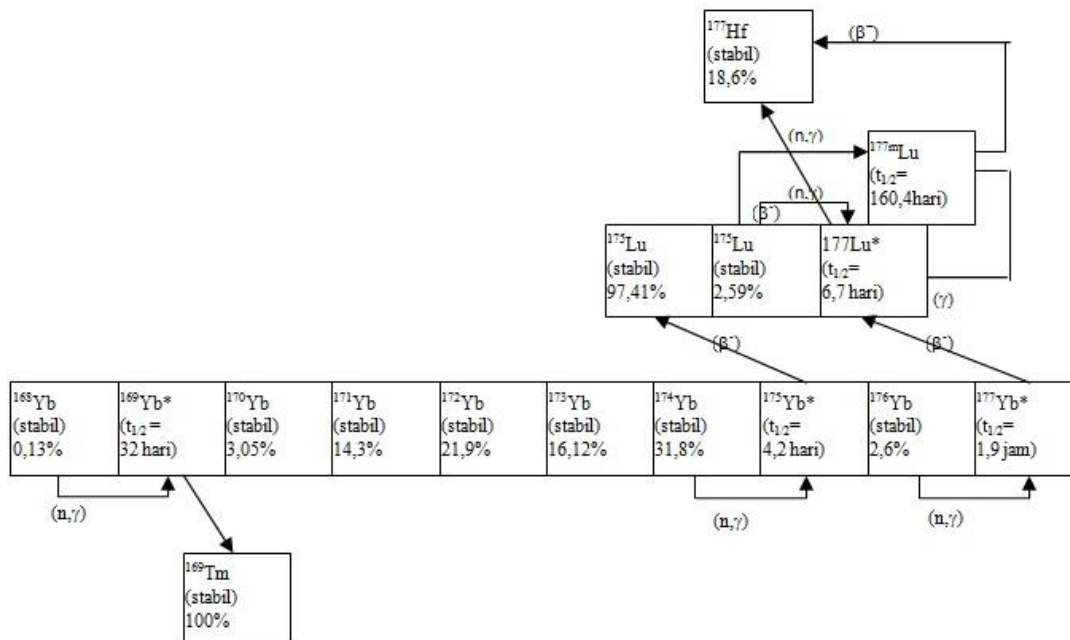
$^{177}$Hf
(stabil)
18,6%

($\beta^-$)

(n,$\gamma$)

$^{177m}$Lu
($t_{1/2}$=
160,4hari)

(n,$\gamma$)

($\beta^-$)

$^{175}$Lu
(stabil)
97,41%

$^{175}$Lu
(stabil)
2,59%

177Lu*
($t_{1/2}$=
6,7 hari)

($\gamma$)

($\beta^-$)

($\beta^-$)

$^{168}$Yb
(stabil)
0,13%

$^{169}$Yb*
($t_{1/2}$ =
32 hari)

$^{170}$Yb
(stabil)
3,05%

$^{171}$Yb
(stabil)
14,3%

$^{172}$Yb
(stabil)
21,9%

$^{173}$Yb
(stabil)
16,12%

$^{174}$Yb
(stabil)
31,8%

$^{175}$Yb*
($t_{1/2}$=
4,2 hari)

$^{176}$Yb
(stabil)
2,6%

$^{177}$Yb*
($t_{1/2}$=
1,9 jam)

(n,$\gamma$)

(n,$\gamma$)

(n,$\gamma$)

$^{169}$Tm
(stabil)
100%